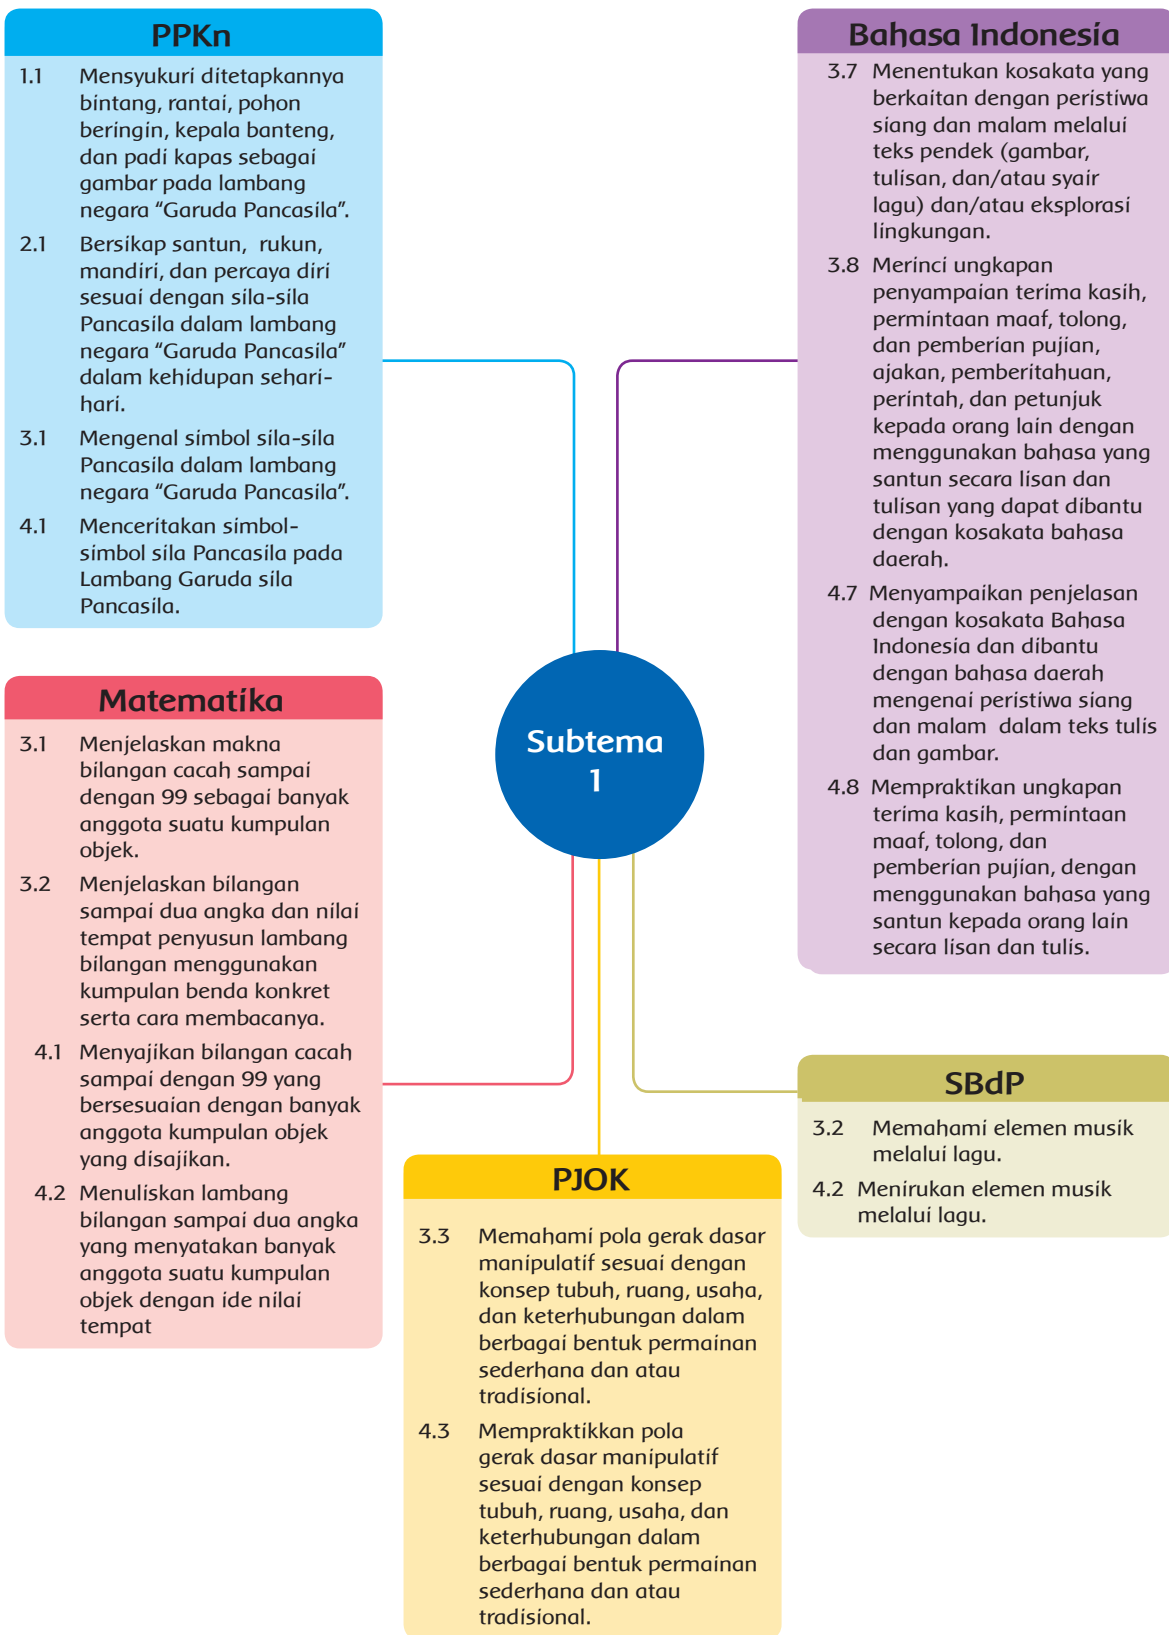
PPKn

1.1 Mensyukuri ditetapkannya bintang, rantai, pohon beringin, kepala banteng, dan padi kapas sebagai gambar pada lambang negara "Garuda Pancasila".

2.1 Bersikap santun, rukun, mandiri, dan percaya diri sesuai dengan sila-sila Pancasila dalam lambang negara "Garuda Pancasila" dalam kehidupan sehari-hari.

3.1 Mengenal simbol sila-sila Pancasila dalam lambang negara "Garuda Pancasila".

4.1 Menceritakan simbol-simbol sila Pancasila pada Lambang Garuda sila Pancasila.

Bahasa Indonesia

3.7 Menentukan kosakata yang berkaitan dengan peristiwa siang dan malam melalui teks pendek (gambar, tulisan, dan/atau syair lagu) dan/atau eksplorasi lingkungan.

3.8 Merinci ungkapan penyampaian terima kasih, permintaan maaf, tolong, dan pemberian pujian, ajakan, pemberitahuan, perintah, dan petunjuk kepada orang lain dengan menggunakan bahasa yang santun secara lisan dan tulisan yang dapat dibantu dengan kosakata bahasa daerah.

4.7 Menyampaikan penjelasan dengan kosakata Bahasa Indonesia dan dibantu dengan bahasa daerah mengenai peristiwa siang dan malam dalam teks tulis dan gambar.

4.8 Mempraktikan ungkapan terima kasih, permintaan maaf, tolong, dan pemberian pujian, dengan menggunakan bahasa yang santun kepada orang lain secara lisan dan tulis.

Subtema 1

Matematika

3.1 Menjelaskan makna bilangan cacah sampai dengan 99 sebagai banyak anggota suatu kumpulan objek.

3.2 Menjelaskan bilangan sampai dua angka dan nilai tempat penyusun lambang bilangan menggunakan kumpulan benda konkret serta cara membacanya.

4.1 Menyajikan bilangan cacah sampai dengan 99 yang bersesuaian dengan banyak anggota kumpulan objek yang disajikan.

4.2 Menuliskan lambang bilangan sampai dua angka yang menyatakan banyak anggota suatu kumpulan objek dengan ide nilai tempat

SBdP

3.2 Memahami elemen musik melalui lagu.

4.2 Menirukan elemen musik melalui lagu.

PJOK

3.3 Memahami pola gerak dasar manipulatif sesuai dengan konsep tubuh, ruang, usaha, dan keterhubungan dalam berbagai bentuk permainan sederhana dan atau tradisional.

4.3 Mempraktikkan pola gerak dasar manipulatif sesuai dengan konsep tubuh, ruang, usaha, dan keterhubungan dalam berbagai bentuk permainan sederhana dan atau tradisional.